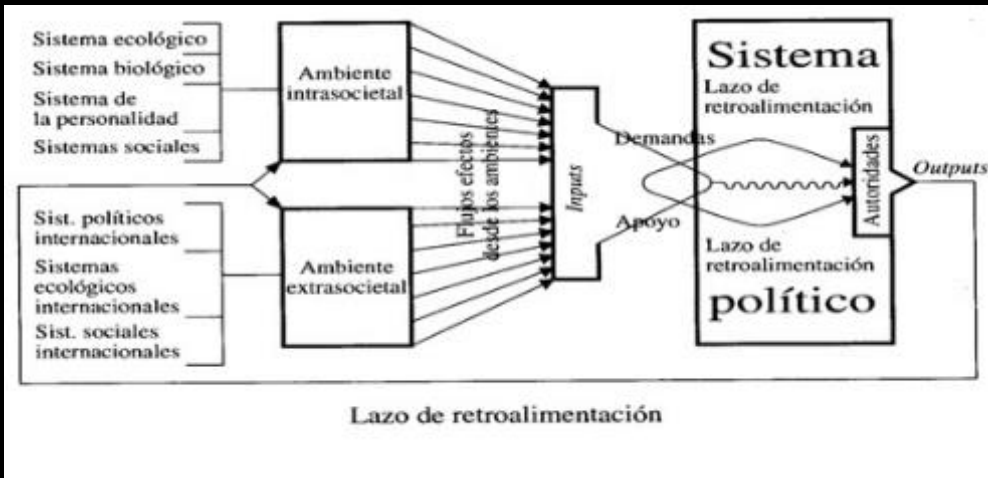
Sistema ecológico
Sistema biológico
Sistema de la personalidad
Sistemas sociales

Sist. políticos internacionales
Sistemas ecológicos internacionales
Sist. sociales internacionales

Ambiente intrasocietal

Ambiente extrasocietal

Flujos efectos desde los ambientes

Inputs

Demandas

Apoyo

Sistema
Lazo de retroalimentación

Autoridades

Outputs

Lazo de retroalimentación
político

Lazo de retroalimentación